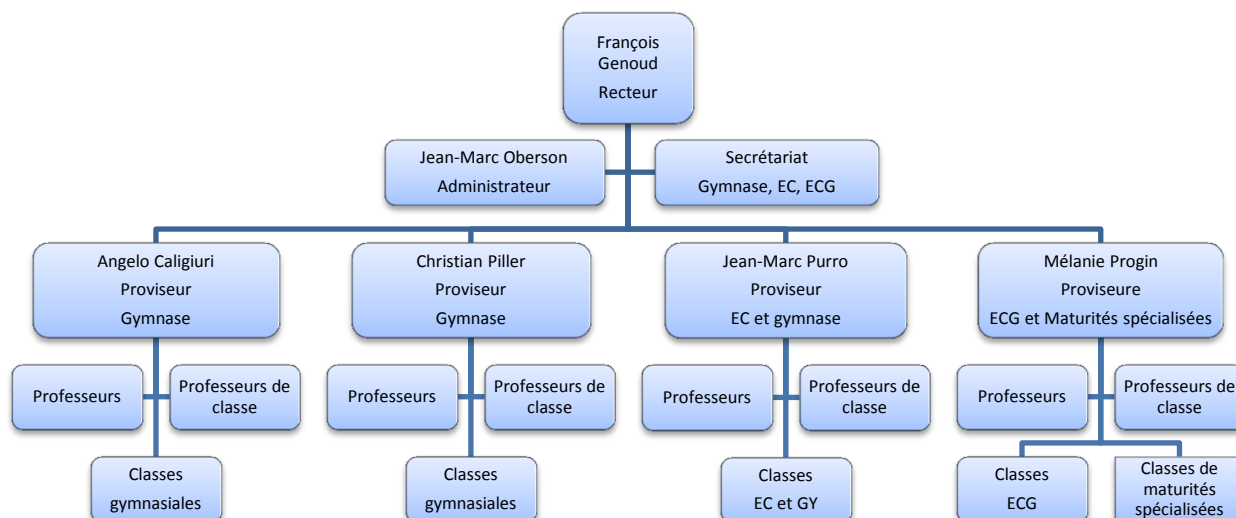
François Genoud
Recteur

Jean-Marc Oberson
Administrateur

Secrétariat
Gymnase, EC, ECG

Angelo Caligiuri
Proviseur
Gymnase

Professeurs

Professeurs de classe

Classes gymnasiales

Christian Piller
Proviseur
Gymnase

Professeurs

Professeurs de classe

Classes gymnasiales

Jean-Marc Purro
Proviseur
EC et gymnase

Professeurs

Professeurs de classe

Classes
EC et GY

Mélanie Progin
Proviseure
ECG et Maturités spécialisées

Professeurs

Professeurs de classe

Classes
ECG

Classes de maturités spécialisées